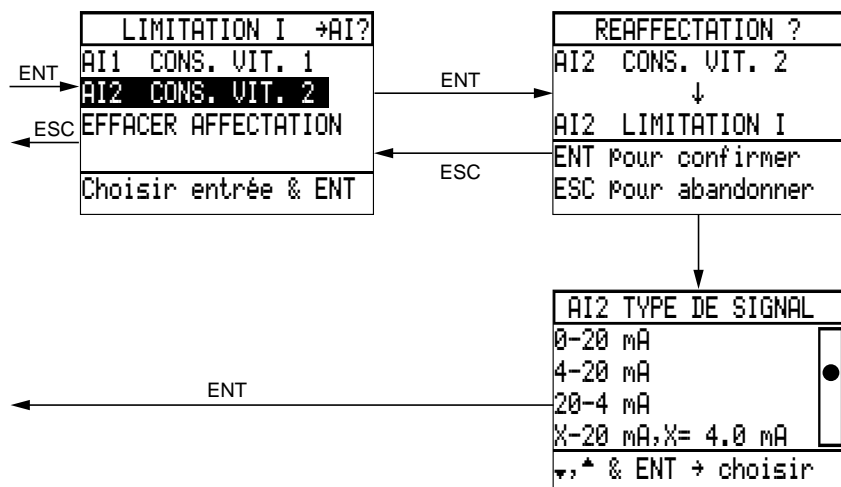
ENT

ESC

LIMITATION I →AI?
AI1 CONS. VIT. 1
AI2 CONS. VIT. 2
EFFACER AFFECTATION
Choisir entrée & ENT

ENT

ESC

REAFFECTATION ?
AI2 CONS. VIT. 2
↓
AI2 LIMITATION I
ENT Pour confirmer
ESC Pour abandonner

ENT

AI2 TYPE DE SIGNAL
0-20 mA
4-20 mA
20-4 mA
X-20 mA,X= 4.0 mA
▾,▴ & ENT → choisir